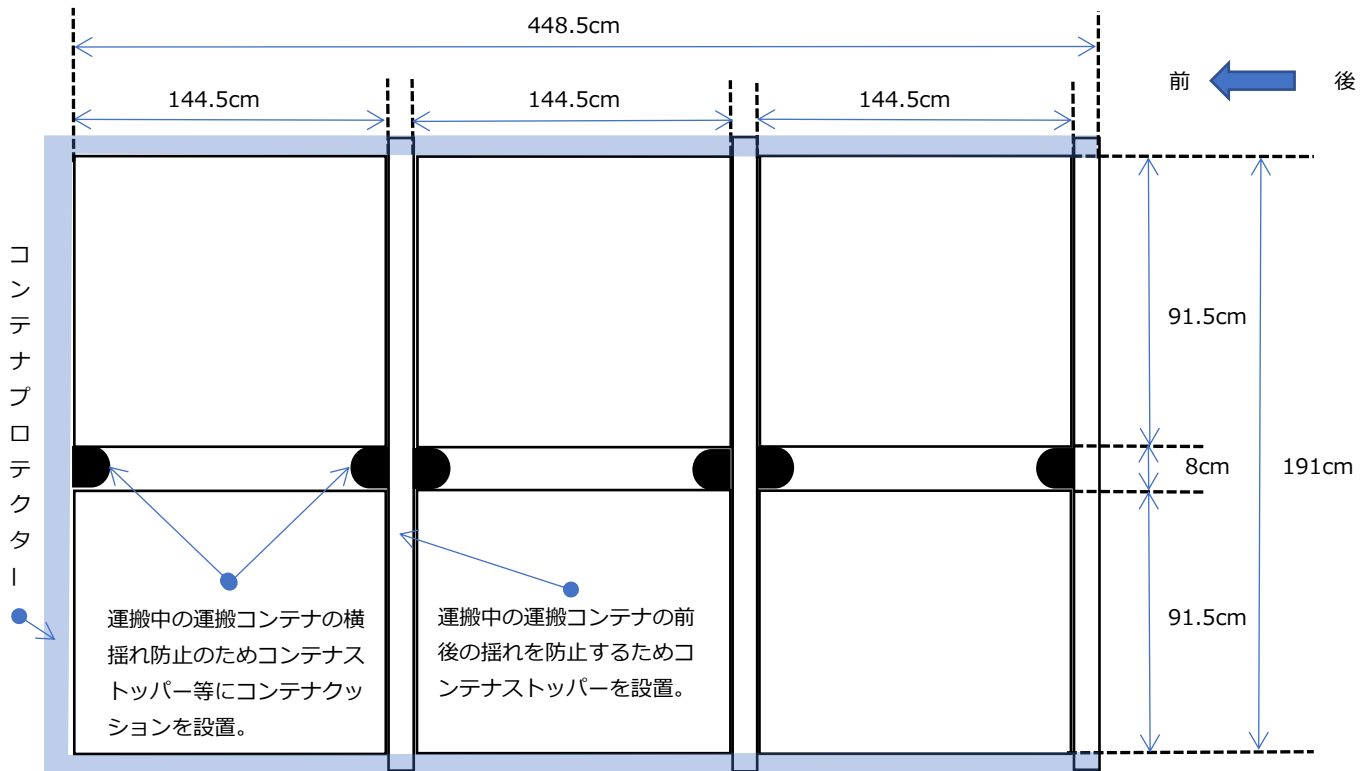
448.5cm

144.5cm

144.5cm

144.5cm

前 後

コンテナプロテクター

91.5cm

8cm

191cm

91.5cm

運搬中の運搬コンテナの横揺れ防止のためコンテナストッパー等にコンテナクッションを設置。

運搬中の運搬コンテナの前後の揺れを防止するためコンテナストッパーを設置。